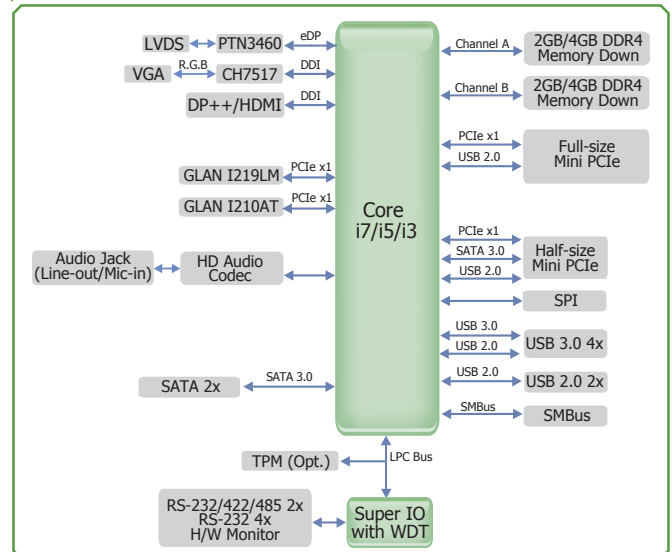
LVDS
PTN3460
eDP
VGA
R.G.B
CH7517
DDI
DP++/HDMI
DDI
GLAN I219LM
PCIe x1
GLAN I210AT
PCIe x1
Audio Jack
(Line-out/Mic-in)
HD Audio
Codec
SATA 2x
SATA 3.0
Core
i7/i5/i3
Channel A
2GB/4GB DDR4
Memory Down
Channel B
2GB/4GB DDR4
Memory Down
PCIe x1
USB 2.0
Full-size
Mini PCIe
PCIe x1
SATA 3.0
USB 2.0
Half-size
Mini PCIe
SPI
USB 3.0
USB 2.0
USB 3.0 4x
USB 2.0
USB 2.0 2x
SMBus
SMBus
TPM (Opt.)
LPC Bus
RS-232/422/485 2x
RS-232 4x
H/W Monitor
Super IO
with WDT